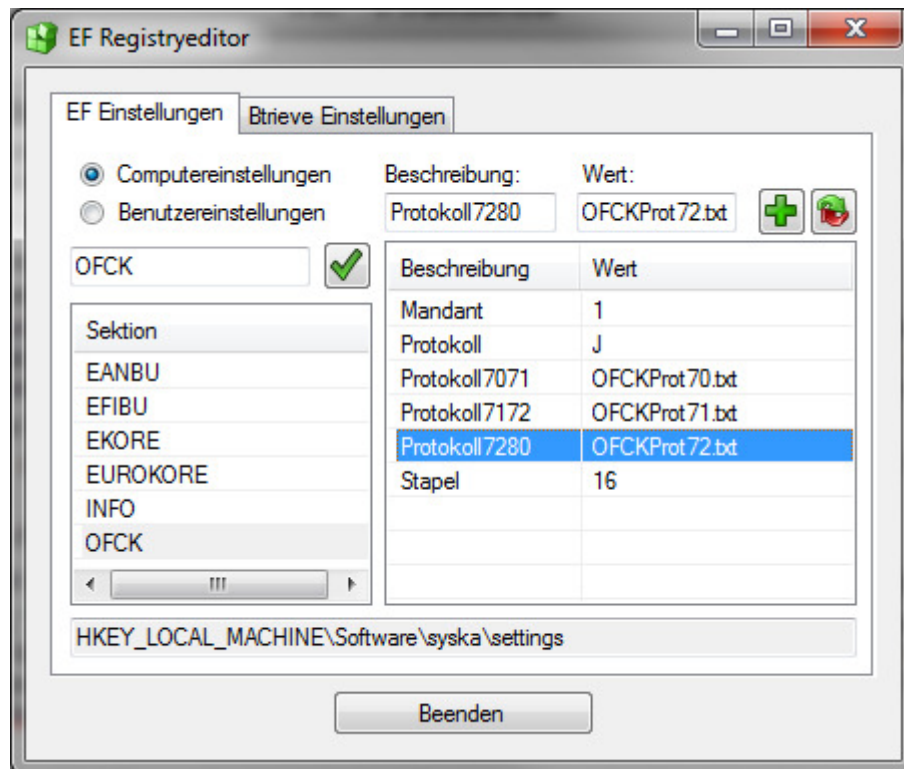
EF Registryeditor

EF Einstellungen | Btrieve Einstellungen

Computereinstellungen
Benutzereinstellungen

Beschreibung: Protokoll7280
Wert: OFCKProt72.txt

OFCK

| Sektion |
|---|
| EANBU |
| EFIBU |
| EKORE |
| EUROKORE |
| INFO |
| OFCK |

| Beschreibung | Wert |
|---|---|
| Mandant | 1 |
| Protokoll | J |
| Protokoll7071 | OFCKProt70.txt |
| Protokoll7172 | OFCKProt71.txt |
| Protokoll7280 | OFCKProt72.txt |
| Stapel | 16 |

HKEY_LOCAL_MACHINE\Software\syska\settings

Beenden